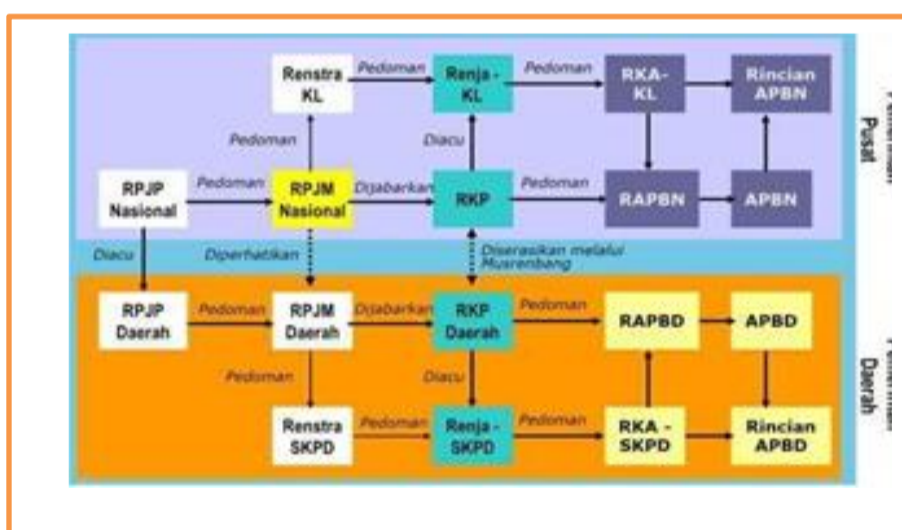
Renstra KL

Pedoman

Renja - KL

Pedoman

RKA-KL

Rincian APBN

Pedoman

Diacu

RPJP Nasional

Pedoman

RPJM Nasional

Dijabarkan

RKP

Pedoman

RAPBN

APBN

Pusat

Diacu

Diperhatikan

Diserasikan melalui Musrenbang

RPJP Daerah

Pedoman

RPJM Daerah

Dijabarkan

RKP Daerah

Pedoman

RAPBD

APBD

Pedoman

Diacu

Renstra SKPD

Pedoman

Renja - SKPD

Pedoman

RKA - SKPD

Rincian APBD

Daerah